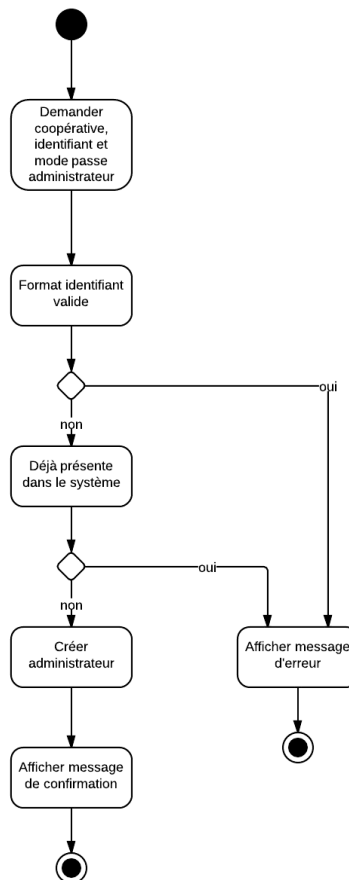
Demander coopérative, identifiant et mode passe administrateur

Format identifiant valide

oui

non

Déjà présente dans le système

oui

non

Créer administrateur

Afficher message d'erreur

Afficher message de confirmation